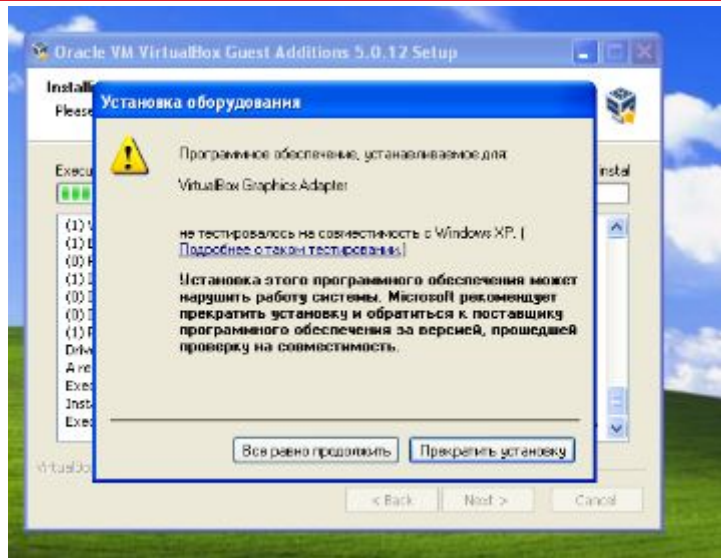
Oracle VM VirtualBox Guest Additions 5.0.12 Setup

Install
Please

Execu
Instal

(1) V
(1) L
(0) I
(1) I
(0) I
(0) I
(0) I
(1) I
Drive
A re
Exec
Inst
Exec

VirtualBox

Установка оборудования

Программное обеспечение, устанавливаемое для:

VirtualBox Graphics Adapter

не тестировалось на совместимость с Windows XP. (Подробнее о таком тестировании.)

Установка этого программного обеспечения может нарушить работу системы. Microsoft рекомендует прекратить установку и обратиться к поставщику программного обеспечения за версией, прошедшей проверку на совместимость.

Все равно продолжить
Прекратить установку

< Back
Next >
Cancel